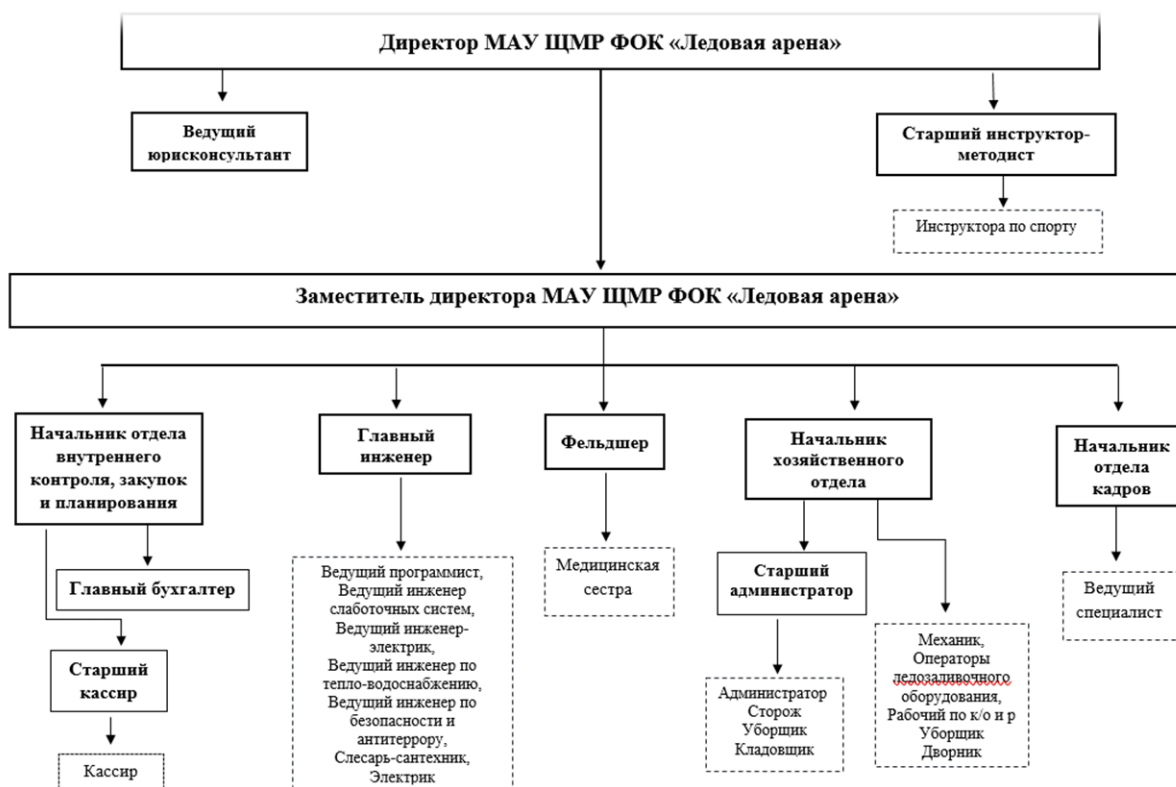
Директор МАУ ЩМР ФОК «Ледовая арена»

Ведущий юрисконсультант

Старший инструктор-методист

Инструктора по спорту

Заместитель директора МАУ ЩМР ФОК «Ледовая арена»

Начальник отдела внутреннего контроля, закупок и планирования

Главный бухгалтер

Старший кассир

Кассир

Главный инженер

Ведущий программист, Ведущий инженер слаботочных систем, Ведущий инженер-электрик, Ведущий инженер по тепло-водоснабжению, Ведущий инженер по безопасности и антитеррору, Слесарь-сантехник, Электрик

Фельдшер

Медицинская сестра

Начальник хозяйственного отдела

Старший администратор

Администратор
Сторож
Уборщик
Кладовщик

Механик, Операторы дедозаливочного оборудования, Рабочий по к/о и р
Уборщик
Дворник

Начальник отдела кадров

Ведущий специалист